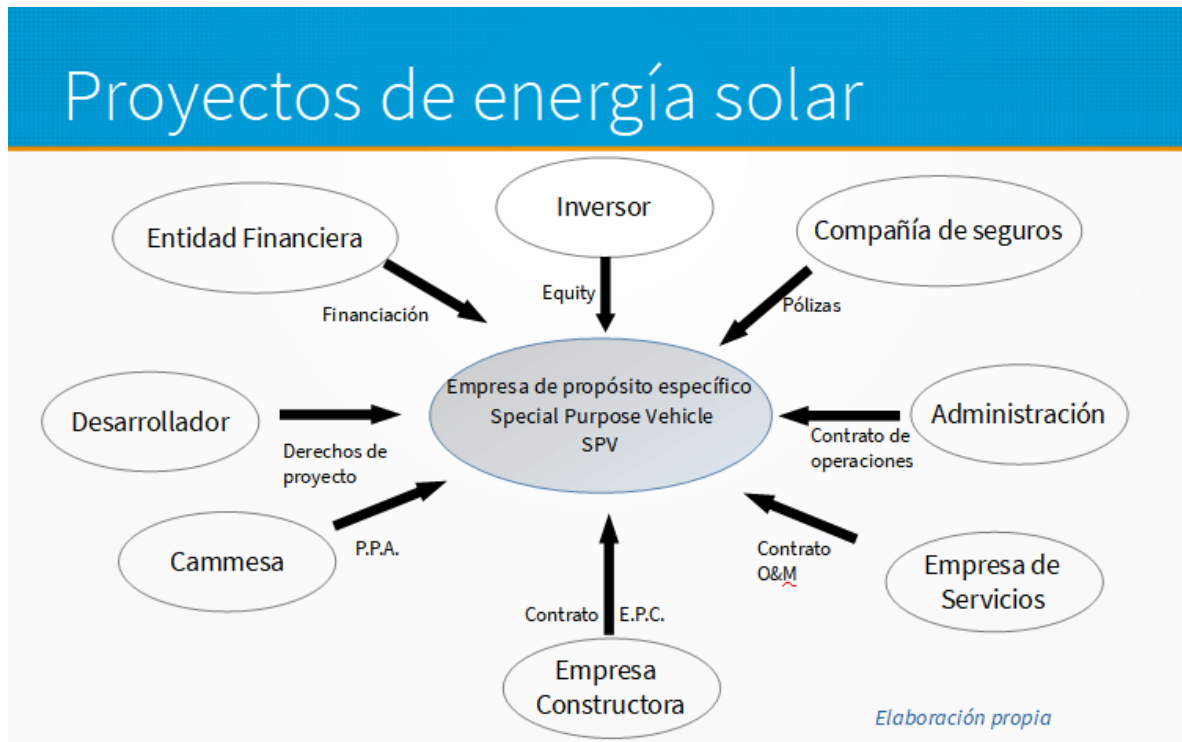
Proyectos de energía solar

Inversor

Entidad Financiera

Compañía de seguros

Equity

Financiación

Pólizas

Empresa de propósito específico
Special Purpose Vehicle
SPV

Desarrollador

Administración

Derechos de proyecto

Contrato de operaciones

Cammesa

P.P.A.

Contrato O&M

Empresa de Servicios

Contrato E.P.C.

Empresa Constructora

Elaboración propia